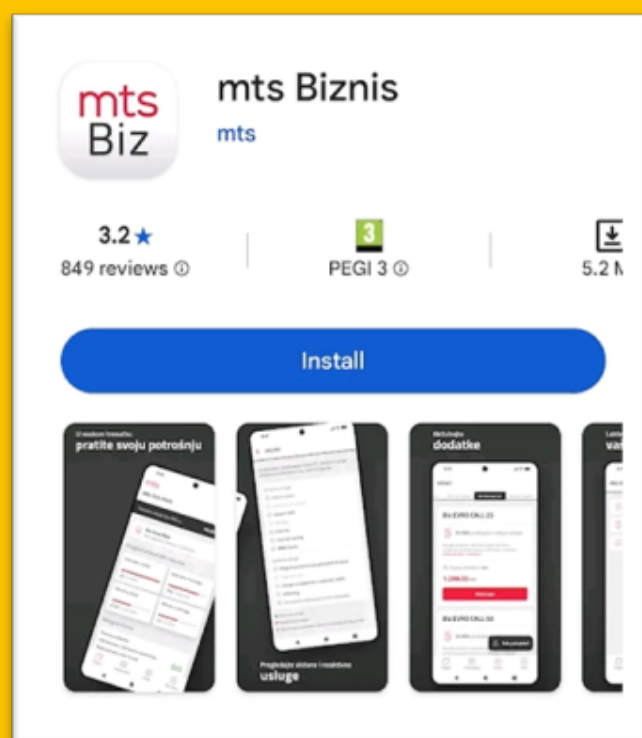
mts
Biz

mts Biznis
mts

3.2★
849 reviews ⓘ

3
PEGI 3 ⓘ

5.2 M

Install

U svakom trenutku
pratite svoju potrošnju

Aktivirajte
dodatke

EU EVRO CALL 25

EU EVRO CALL 50

Pregledajte aktivne i neaktivne
usluge

Lako
va